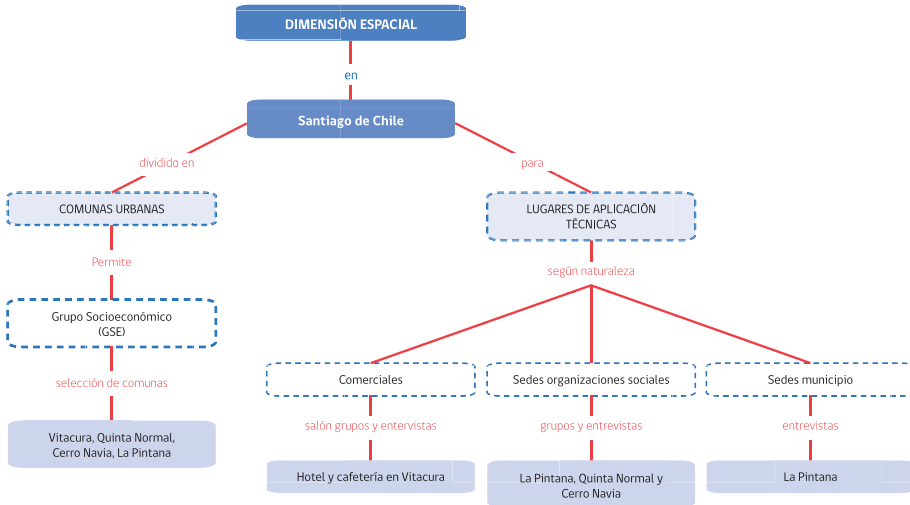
DIMENSIÓN ESPACIAL

en

Santiago de Chile

dividido en

para

COMUNAS URBANAS

LUGARES DE APLICACIÓN TÉCNICAS

Permite

según naturaleza

Grupo Socioeconómico (GSE)

selección de comunas

Comerciales

Sedes organizaciones sociales

Sedes municipio

salón grupos y entrevistas

grupos y entrevistas

entrevistas

Vitacura, Quinta Normal, Cerro Navia, La Pintana

Hotel y cafetería en Vitacura

La Pintana, Quinta Normal y Cerro Navia

La Pintana